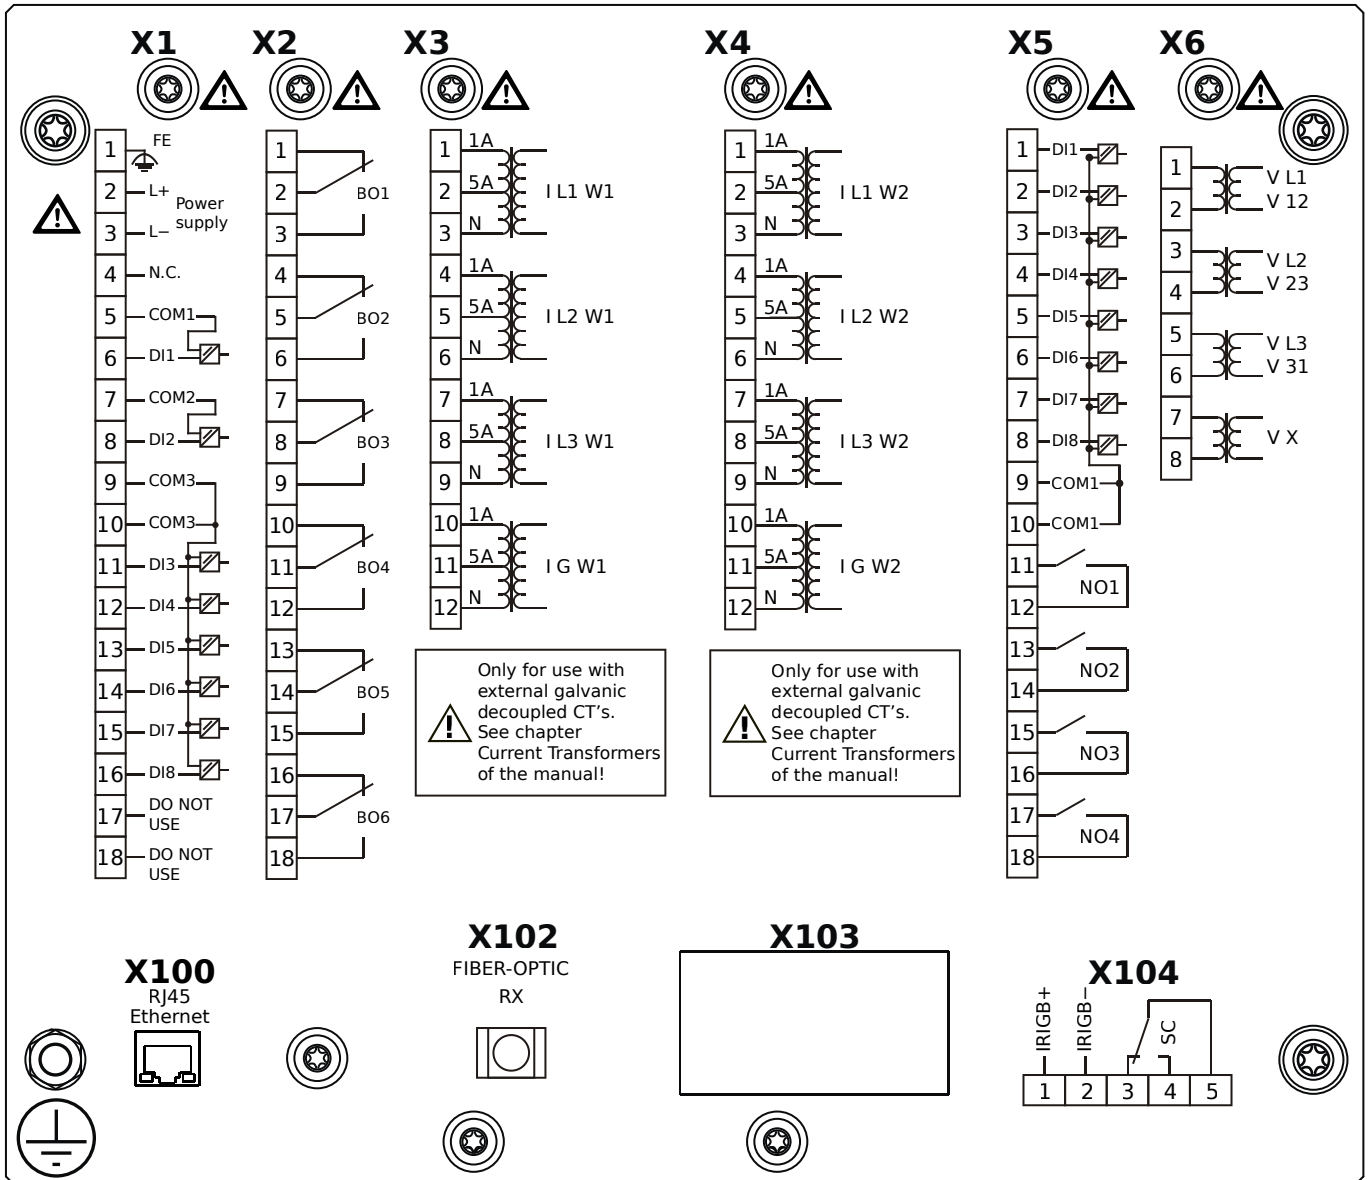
X1 X2 X3 X4 X5 X6

X1
1 FE
2 L+ Power supply
3 L–
4 N.C.
5 COM1
6 DI1
7 COM2
8 DI2
9 COM3
10 COM3
11 DI3
12 DI4
13 DI5
14 DI6
15 DI7
16 DI8
17 DO NOT USE
18 DO NOT USE

X2
1
2 BO1
3
4
5 BO2
6
7
8 BO3
9
10
11 BO4
12
13
14 BO5
15
16
17 BO6
18

X3
1 1A
2 5A I L1 W1
3 N
4 1A
5 5A I L2 W1
6 N
7 1A
8 5A I L3 W1
9 N
10 1A
11 5A I G W1
12 N

Only for use with external galvanic decoupled CT's. See chapter Current Transformers of the manual!

X4
1 1A
2 5A I L1 W2
3 N
4 1A
5 5A I L2 W2
6 N
7 1A
8 5A I L3 W2
9 N
10 1A
11 5A I G W2
12 N

Only for use with external galvanic decoupled CT's. See chapter Current Transformers of the manual!

X5
1 DI1
2 DI2
3 DI3
4 DI4
5 DI5
6 DI6
7 DI7
8 DI8
9 COM1
10 COM1
11
12 NO1
13
14 NO2
15
16 NO3
17
18 NO4

X6
1 V L1
2 V 12
3 V L2
4 V 23
5 V L3
6 V 31
7 V X
8

X100
RJ45
Ethernet

X102
FIBER-OPTIC
RX

X103

X104
IRIGB+ IRIGB– SC
1 2 3 4 5